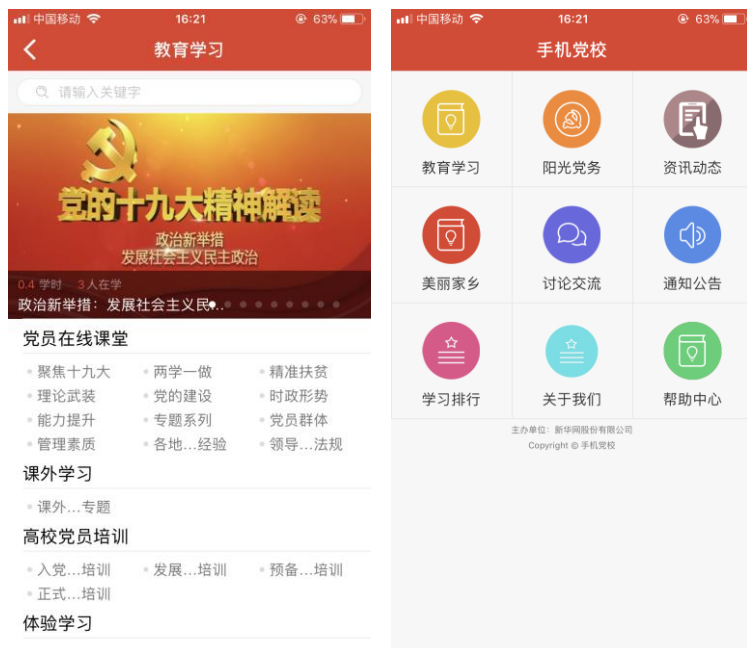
中国移动 16:21 63%

教育学习

请输入关键字

党的十九大精神解读

政治新举措
发展社会主义民主政治

0.4 学时 3人在学
政治新举措：发展社会主义民…

党员在线课堂

聚焦十九大 两学一做 精准扶贫
理论武装 党的建设 时政形势
能力提升 专题系列 党员群体
管理素质 各地…经验 领导…法规

课外学习

课外…专题

高校党员培训

入党…培训 发展…培训 预备…培训
正式…培训

体验学习

中国移动 16:21 63%

手机党校

教育学习
阳光党务
资讯动态
美丽家乡
讨论交流
通知公告
学习排行
关于我们
帮助中心

主办单位：新华网股份有限公司
Copyright © 手机党校